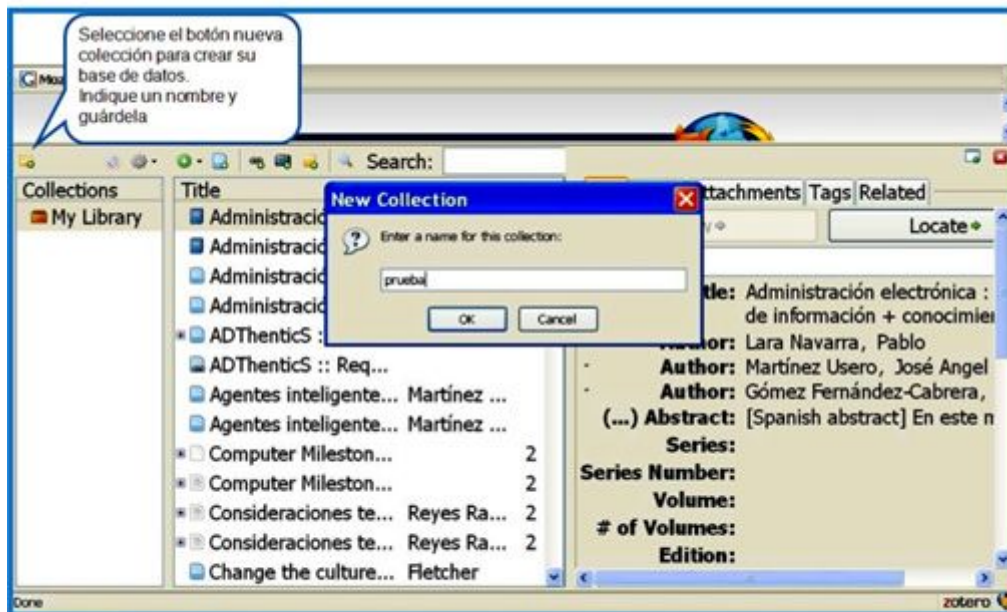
Seleccione el botón nueva colección para crear su base de datos.
Indique un nombre y guárdela

Search:

Collections
My Library

Title
Administracio
Administracio
Administracio
Administracio
ADThenticS :
ADThenticS :: Req...
Agentes inteligente... Martínez ...
Agentes inteligente... Martínez ...
Computer Mileston... 2
Computer Mileston... 2
Consideraciones te... Reyes Ra... 2
Consideraciones te... Reyes Ra... 2
Change the culture... Fletcher

New Collection
Enter a name for this collection:
prueba
OK
Cancel

ttachments Tags Related
Locate

tle: Administración electrónica :
de información + conocimie
hor: Lara Navarra, Pablo
Author: Martínez Usero, José Angel
Author: Gómez Fernández-Cabrera,
(...) Abstract: [Spanish abstract] En este n
Series:
Series Number:
Volume:
# of Volumes:
Edition:

Done
zotero